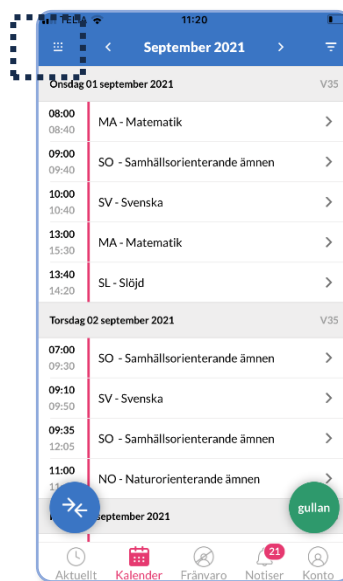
TELIA 11:20

September 2021

Onsdag 01 september 2021 V35

08:00
08:40
MA - Matematik

09:00
09:40
SO - Samhällsorienterande ämnen

10:00
10:40
SV - Svenska

13:00
15:30
MA - Matematik

13:40
14:20
SL - Slöjd

Torsdag 02 september 2021 V35

07:00
09:30
SO - Samhällsorienterande ämnen

09:10
09:50
SV - Svenska

09:35
12:05
SO - Samhällsorienterande ämnen

11:00
11:40
NO - Naturorienterande ämnen

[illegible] september 2021

gullan

Aktuellt Kalender Frånvaro 21 Notiser Konto